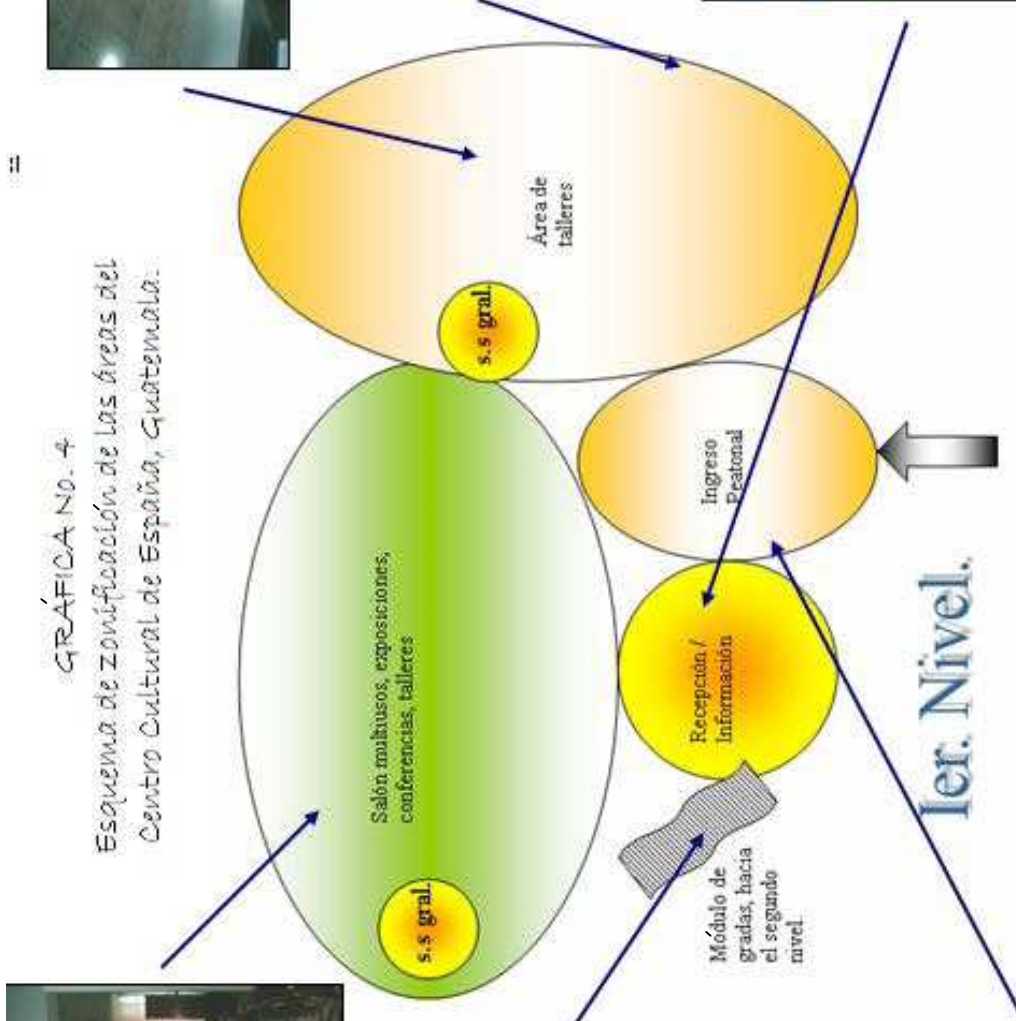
GRÁFICA No. 4

Esquema de zonificación de las áreas del Centro Cultural de España, Guatemala.

Área de talleres

s.s gral.

Salón multiusos, exposiciones, conferencias, talleres

s.s gral.

Ingreso Peatonal

Recepción / Información

Módulo de gradas, hacia el segundo nivel

1er. Nivel.